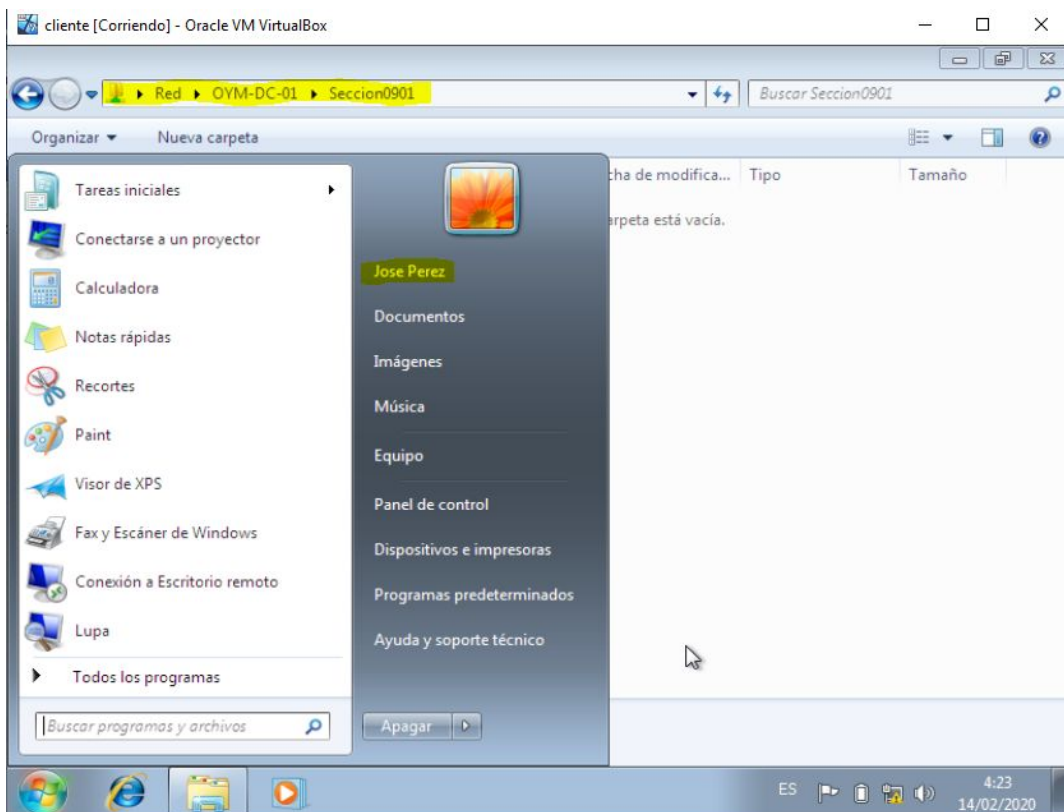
cliente [Corriendo] - Oracle VM VirtualBox

▸ Red ▸ OYM-DC-01 ▸ Seccion0901

Buscar Seccion0901

Organizar ▾ Nueva carpeta

cha de modifica... Tipo Tamaño

rpeta está vacía.

Tareas iniciales

Conectarse a un proyector

Calculadora

Notas rápidas

Recortes

Paint

Visor de XPS

Fax y Escáner de Windows

Conexión a Escritorio remoto

Lupa

Todos los programas

Buscar programas y archivos

Jose Perez

Documentos

Imágenes

Música

Equipo

Panel de control

Dispositivos e impresoras

Programas predeterminados

Ayuda y soporte técnico

Apagar

ES

4:23
14/02/2020